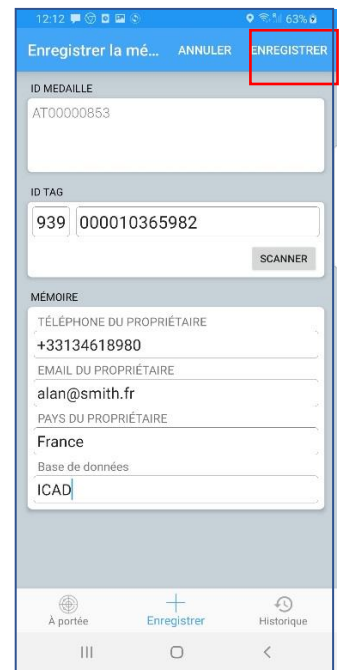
12:12 63%

Enregistrer la mé... ANNULER ENREGISTRER

ID MEDAILLE
AT00000853

ID TAG
939 000010365982
SCANNER

MÉMOIRE
TÉLÉPHONE DU PROPRIÉTAIRE
+33134618980
EMAIL DU PROPRIÉTAIRE
alan@smith.fr
PAYS DU PROPRIÉTAIRE
France
Base de données
ICAD

À portée Enregistrer Historique